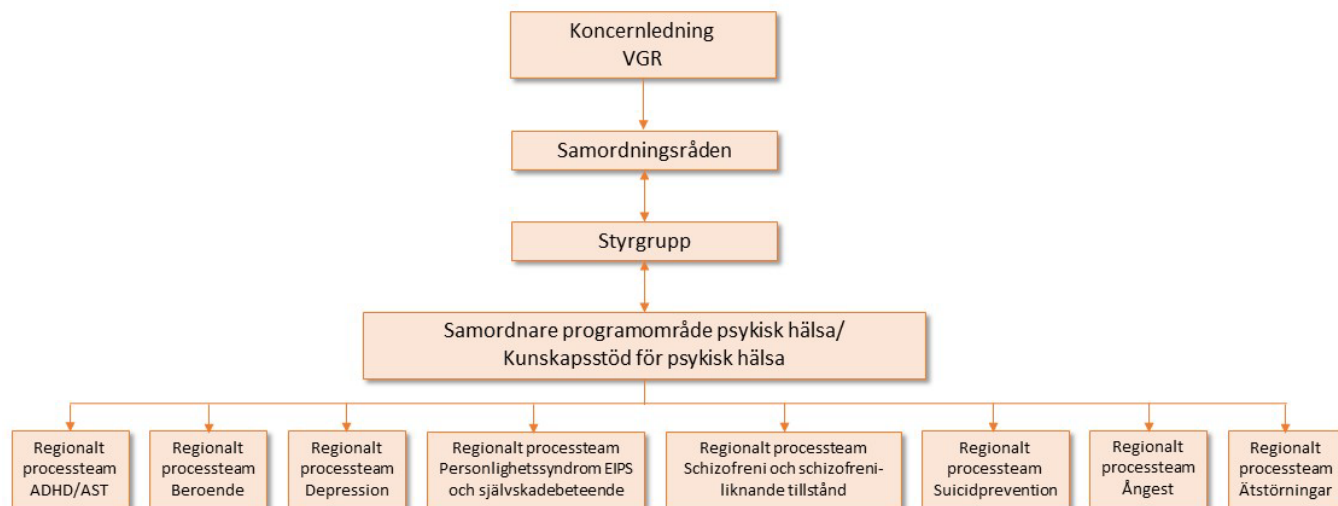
Koncernledning
VGR

Samordningsråden

Styrgrupp

Samordnare programområde psykisk hälsa/
Kunskapsstöd för psykisk hälsa

Regionalt processteam ADHD/AST

Regionalt processteam Beroende

Regionalt processteam Depression

Regionalt processteam Personlighetssyndrom EIPS och självskadebeteende

Regionalt processteam Schizofreni och schizofreni-liknande tillstånd

Regionalt processteam Suicidprevention

Regionalt processteam Ångest

Regionalt processteam Ätstörningar